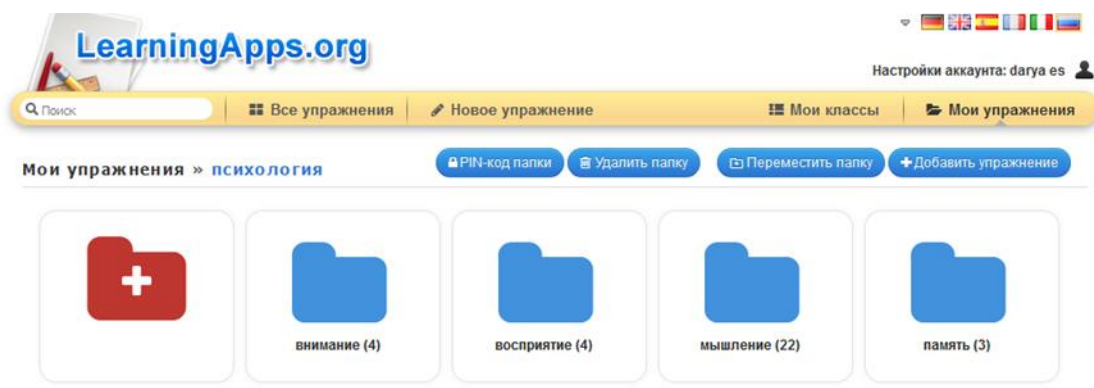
LearningApps.org

Настройки аккаунта: darya es

Поиск

Все упражнения

Новое упражнение

Мои классы

Мои упражнения

Мои упражнения » психология

PIN-код папки

Удалить папку

Переместить папку

+Добавить упражнение

внимание (4)

восприятие (4)

мышление (22)

память (3)